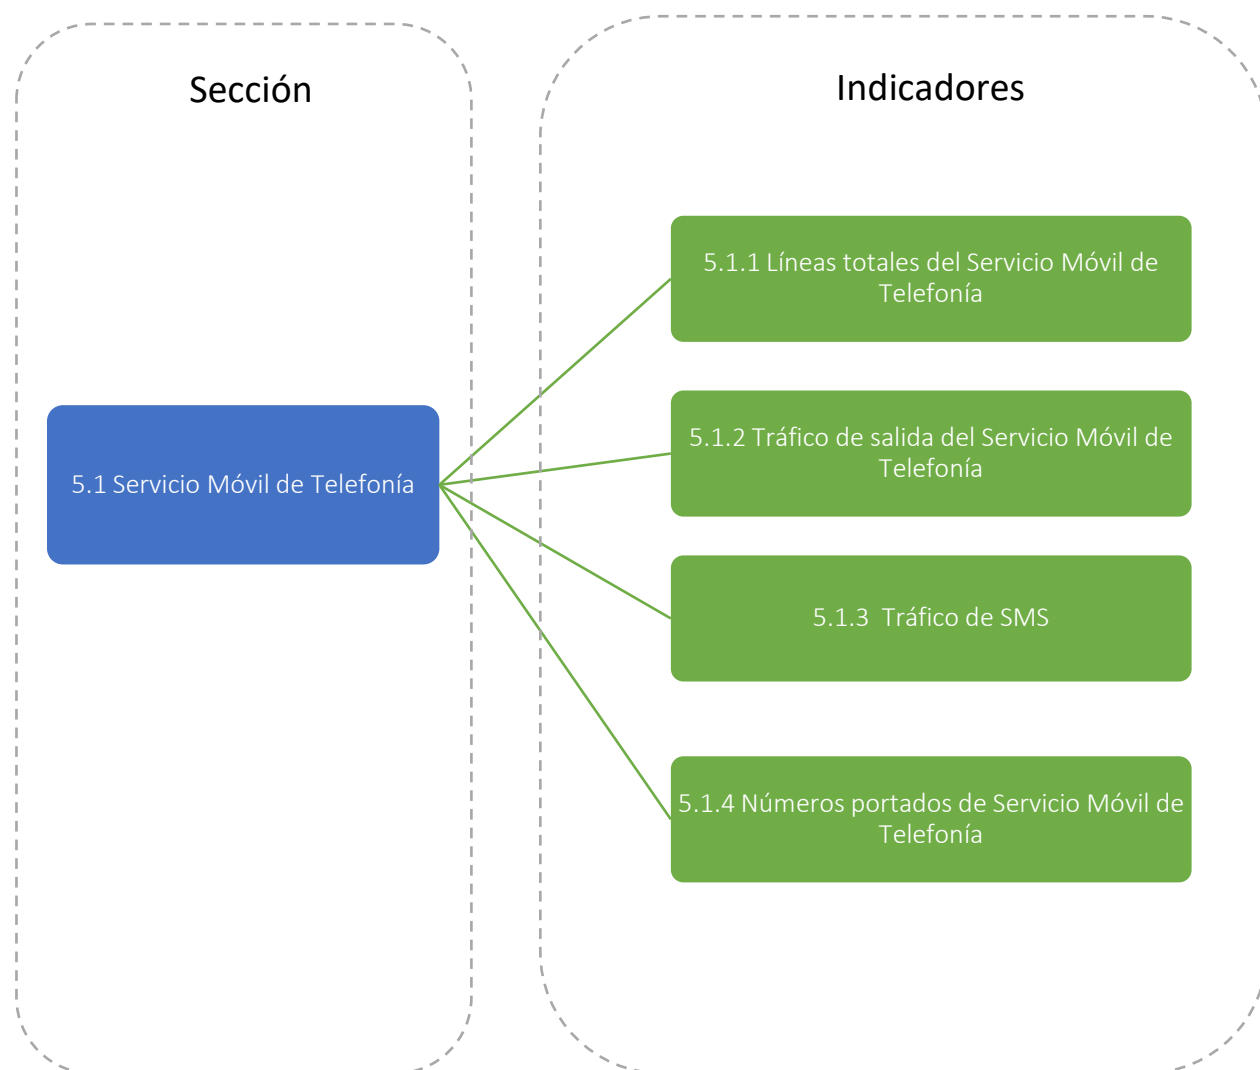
Sección

Indicadores

5.1 Servicio Móvil de Telefonía

5.1.1 Líneas totales del Servicio Móvil de Telefonía

5.1.2 Tráfico de salida del Servicio Móvil de Telefonía

5.1.3 Tráfico de SMS

5.1.4 Números portados de Servicio Móvil de Telefonía